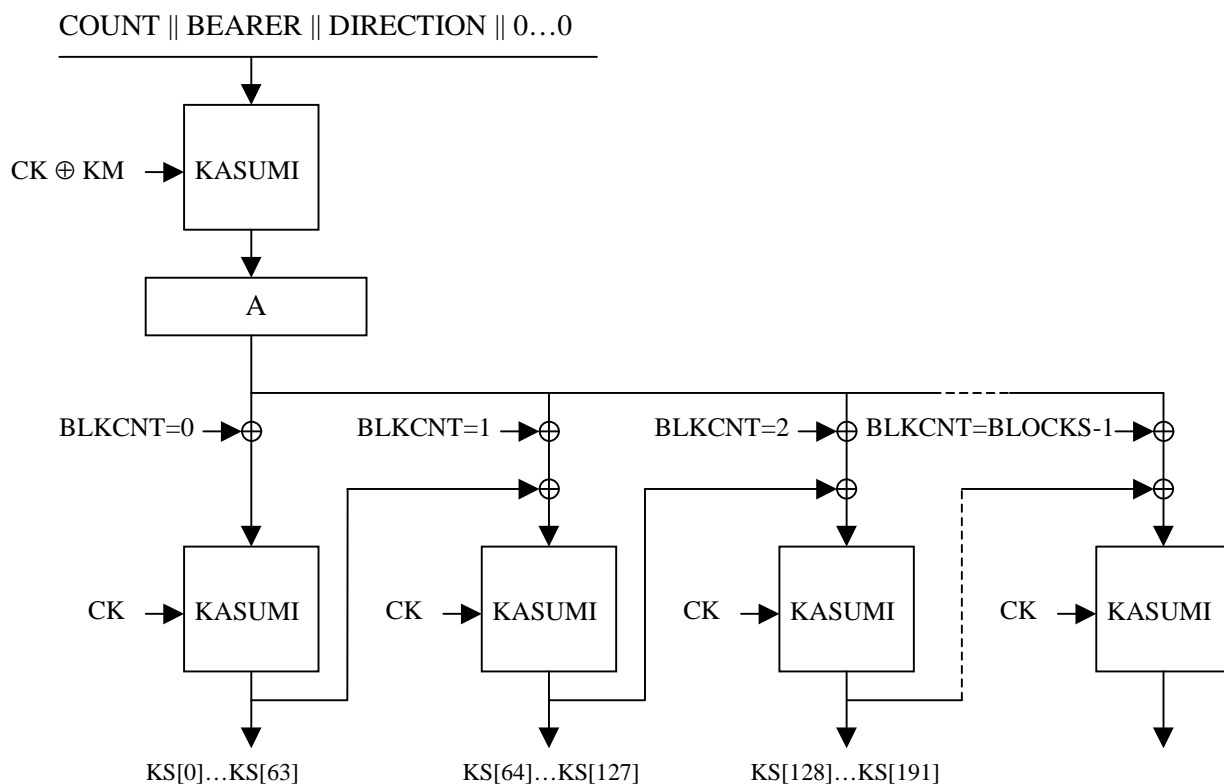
COUNT || BEARER || DIRECTION || 0…0

CK $\oplus$ KM

KASUMI

A

BLKCNT=0

BLKCNT=1

BLKCNT=2

BLKCNT=BLOCKS-1

CK

KASUMI

CK

KASUMI

CK

KASUMI

CK

KASUMI

KS[0]…KS[63]

KS[64]…KS[127]

KS[128]…KS[191]